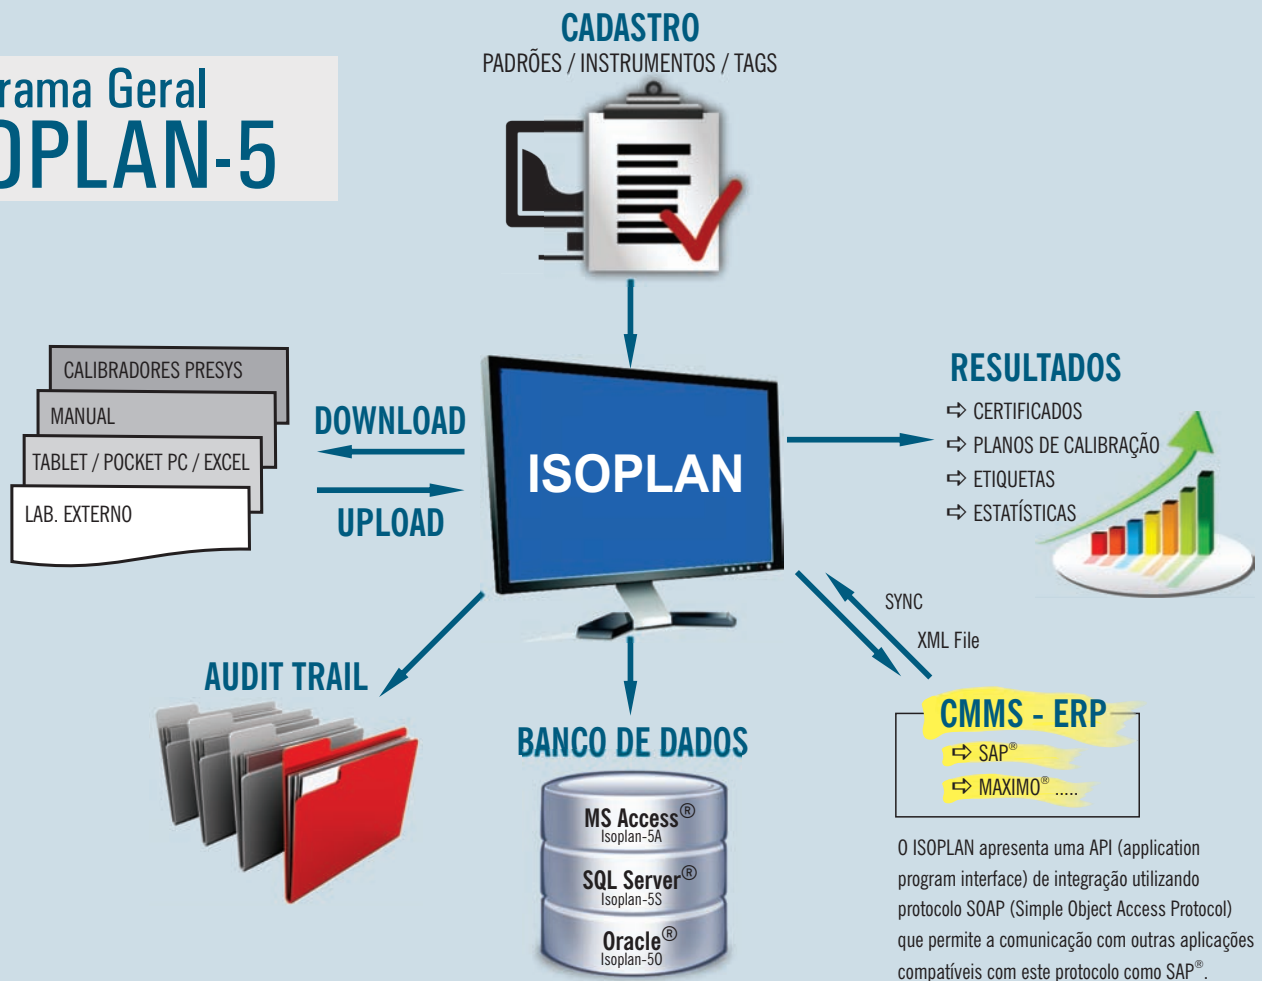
rama Geral
OPLAN-5

CADASTRO
PADRÕES / INSTRUMENTOS / TAGS

CALIBRADORES PRESYS
MANUAL
TABLET / POCKET PC / EXCEL
LAB. EXTERNO

DOWNLOAD
UPLOAD

ISOPLAN

RESULTADOS
➪ CERTIFICADOS
➪ PLANOS DE CALIBRAÇÃO
➪ ETIQUETAS
➪ ESTATÍSTICAS

SYNC
XML File

AUDIT TRAIL

BANCO DE DADOS

MS Access®
Isoplan-5A
SQL Server®
Isoplan-5S
Oracle®
Isoplan-5O

CMMS - ERP
➪ SAP®
➪ MAXIMO® .....

O ISOPLAN apresenta uma API (application program interface) de integração utilizando protocolo SOAP (Simple Object Access Protocol) que permite a comunicação com outras aplicações compatíveis com este protocolo como SAP®.